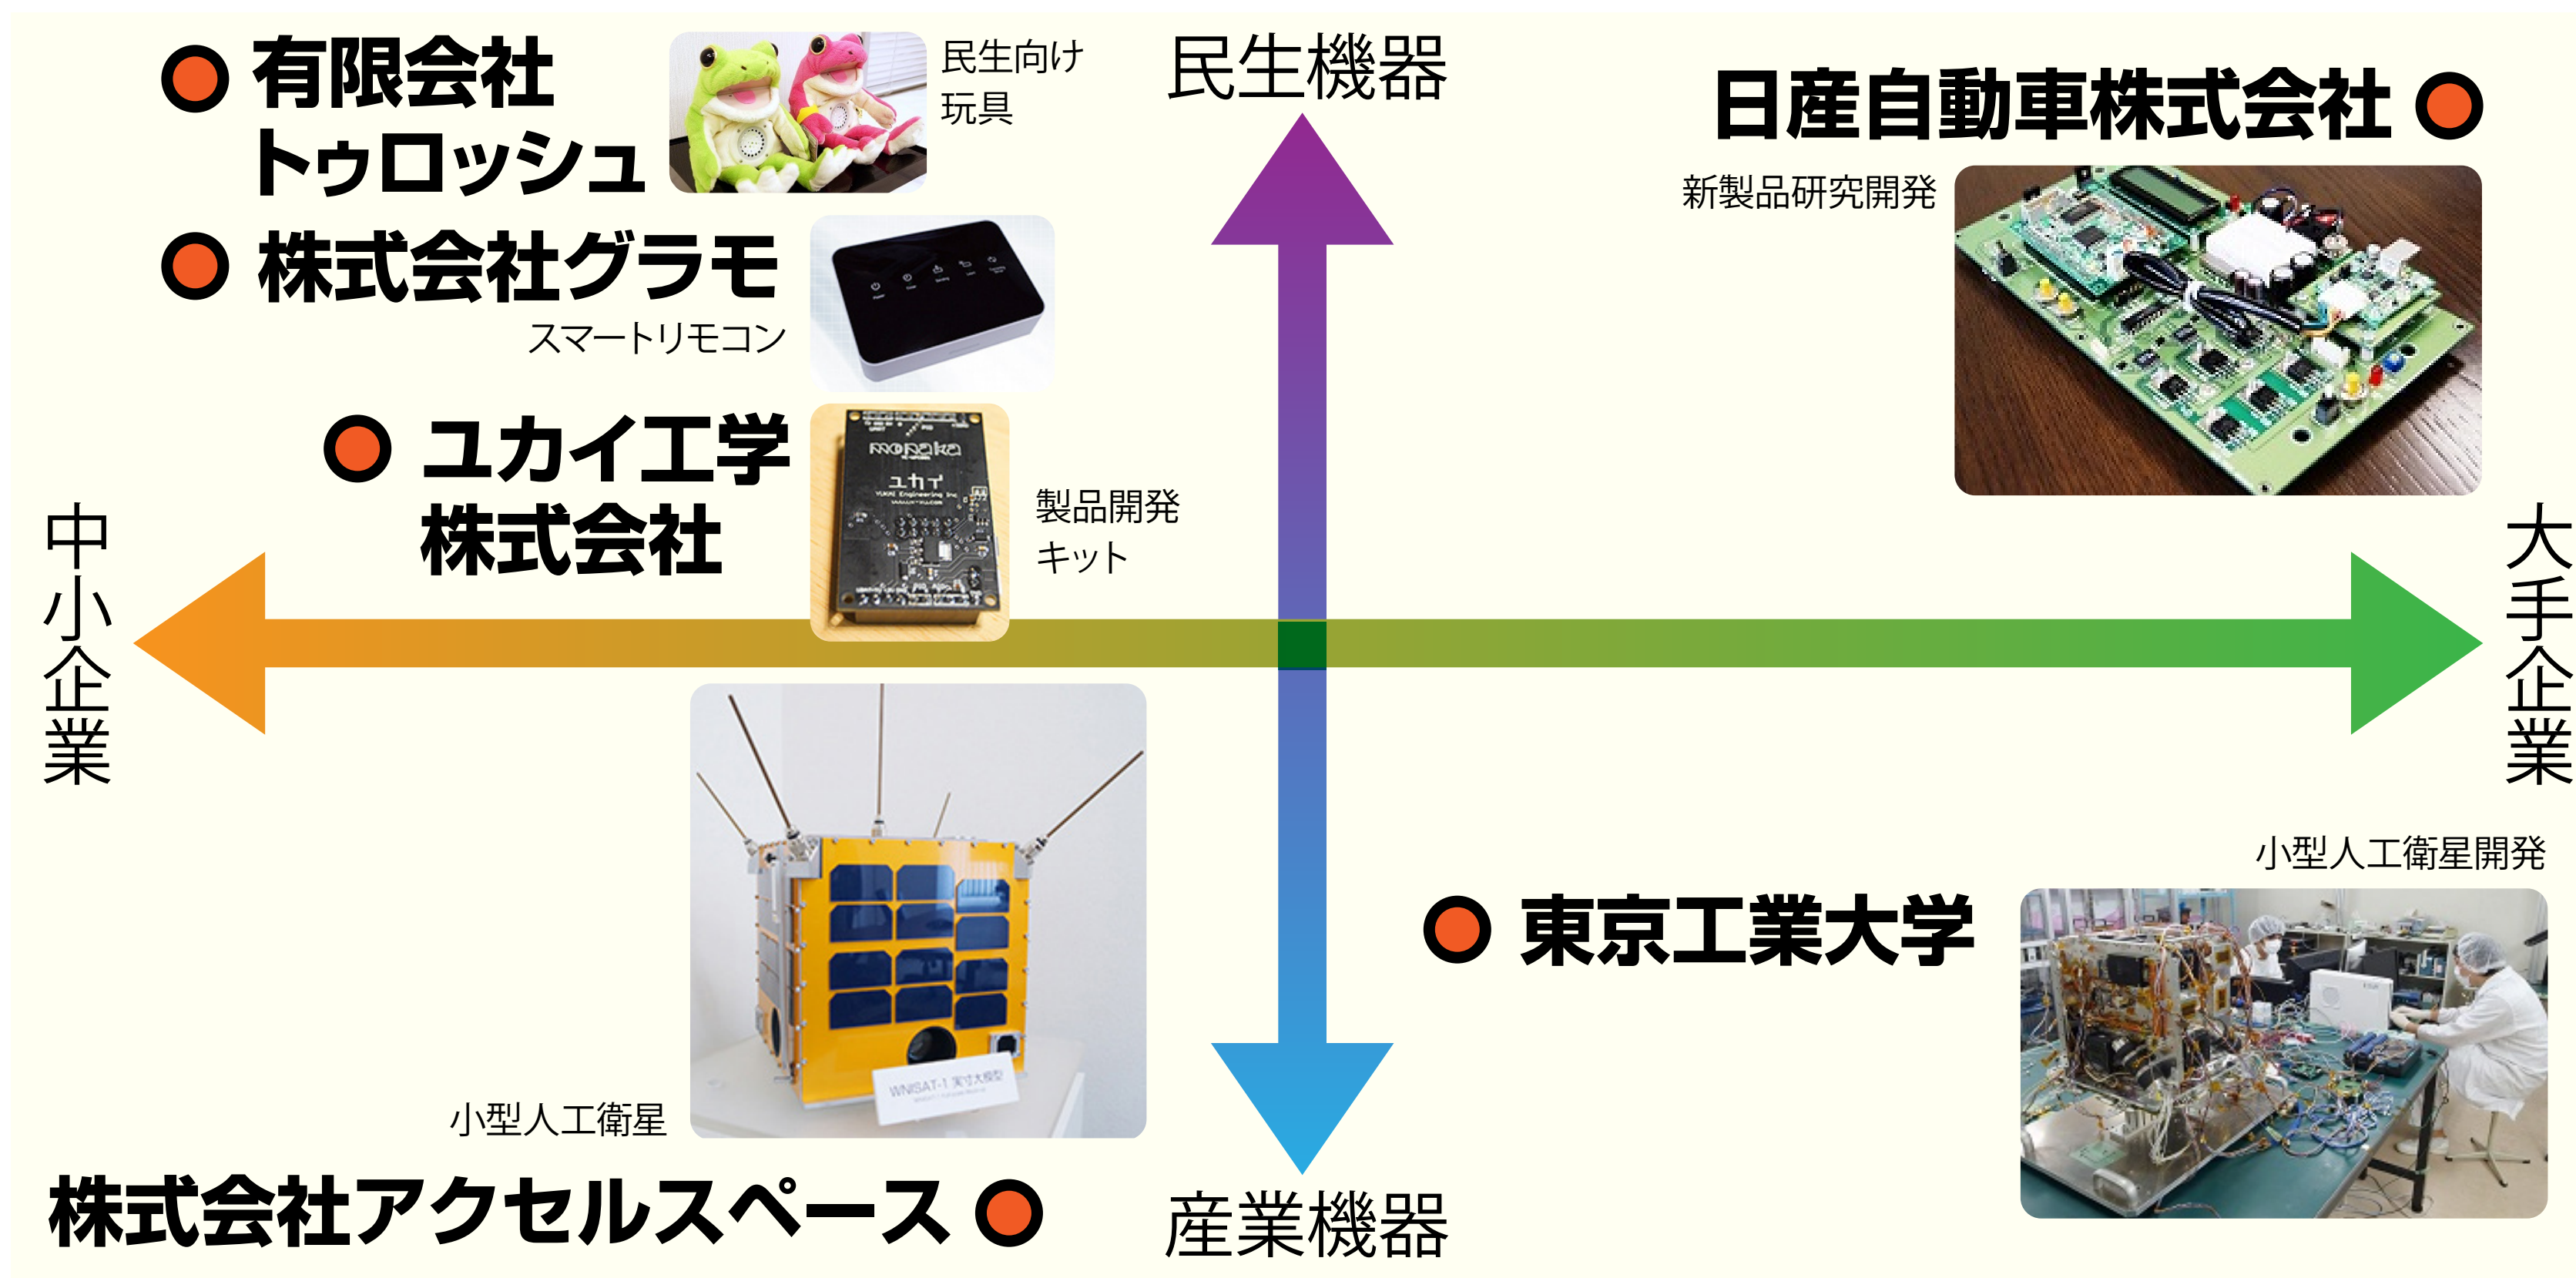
有限会社
トゥロッシュ

民生向け
玩具

民生機器

日産自動車株式会社

新製品研究開発

株式会社グラモ

スマートリモコン

ユカイ工学
株式会社

monaka
ユカイ
YUKAI Engineering Inc.

製品開発
キット

中小企業

大手企業

小型人工衛星開発

東京工業大学

WNISAT-1 実寸大模型

小型人工衛星

株式会社アクセルスペース

産業機器